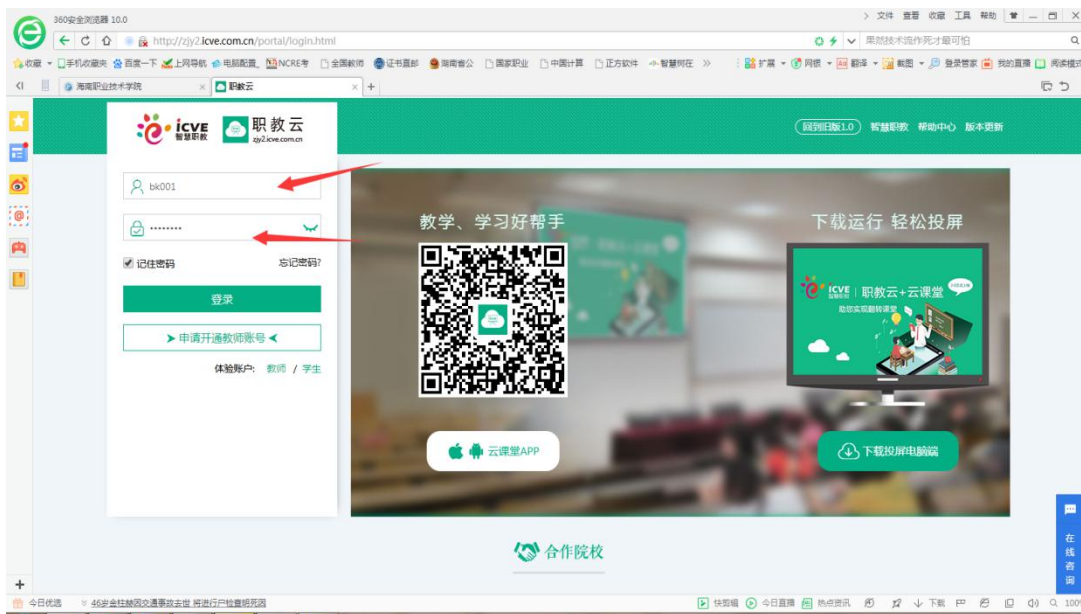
360安全浏览器 10.0

文件 查看 收藏 工具 帮助

http://zjy2.icve.com.cn/portal/login.html

果然技术流作死才最可怕

收藏 手机收藏夹 百度一下 上网导航 电脑配置 NCRE考 全国教师 证书查询 海南省公 国家职业 中国计算 正方软件 智慧职在 扩展 网银 翻译 截图 登录管家 我的直播 阅读模式

海南职业技术学院 职教云

icve 智慧职教 职教云 zjy2.icve.com.cn

回到旧版1.0 智慧职教 帮助中心 版本更新

bk001

••••••••

记住密码 忘记密码?

登录

➤ 申请开通教师账号 ◀

体验账户: 教师 / 学生

教学、学习好帮手

下载运行 轻松投屏

icve 智慧职教 职教云+云课堂

助您实现翻转课堂

云课堂APP

下载投屏电脑端

合作院校

在线咨询

今日优选 46岁金柱赫因交通事故去世 将进行尸检查明死因

快剪辑 今日直播 热点资讯 下载 100%